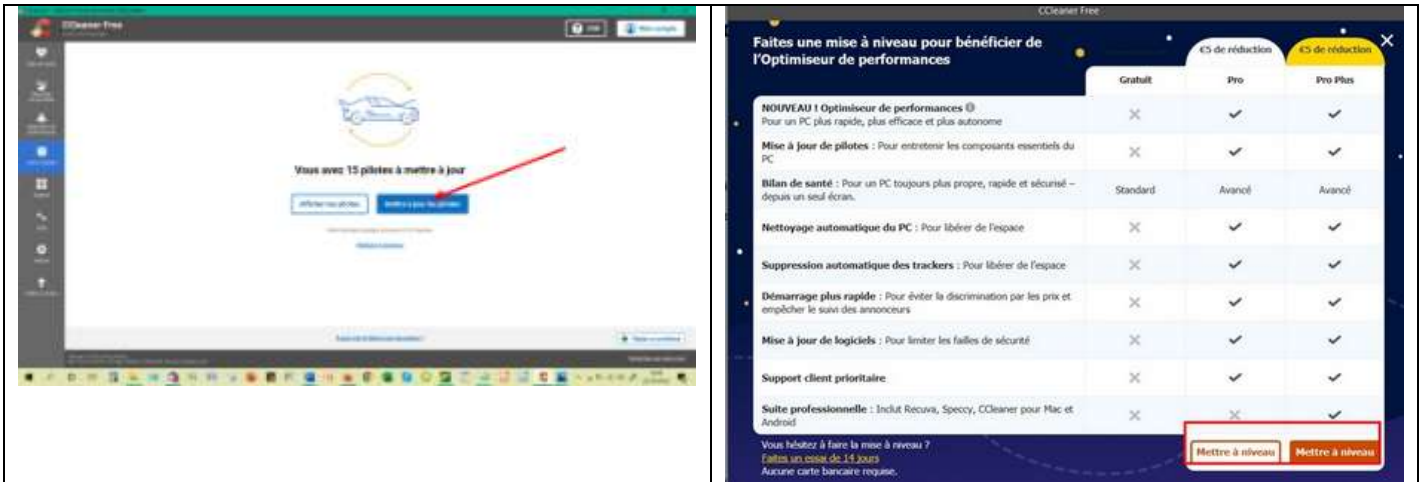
CCleaner Free

Vous avez 15 pilotes à mettre à jour

Afficher les pilotes

Mettre à jour les pilotes

CCleaner Free

Faites une mise à niveau pour bénéficier de l'Optimiseur de performances

€5 de réduction

€5 de réduction

| | Gratuit | Pro | Pro Plus |
|---|---|---|---|
| **NOUVEAU ! Optimiseur de performances** Pour un PC plus rapide, plus efficace et plus autonome | × | ✓ | ✓ |
| **Mise à jour de pilotes** : Pour entretenir les composants essentiels du PC | × | ✓ | ✓ |
| **Bilan de santé** : Pour un PC toujours plus propre, rapide et sécurisé – depuis un seul écran. | Standard | Avancé | Avancé |
| **Nettoyage automatique du PC** : Pour libérer de l'espace | × | ✓ | ✓ |
| **Suppression automatique des trackers** : Pour libérer de l'espace | × | ✓ | ✓ |
| **Démarrage plus rapide** : Pour éviter la discrimination par les prix et empêcher le suivi des annonceurs | × | ✓ | ✓ |
| **Mise à jour de logiciels** : Pour limiter les failles de sécurité | × | ✓ | ✓ |
| **Support client prioritaire** | × | ✓ | ✓ |
| **Suite professionnelle** : Inclut Recuva, Speccy, CCleaner pour Mac et Android | × | × | ✓ |

Vous hésitez à faire la mise à niveau ?
Faites un essai de 14 jours
Aucune carte bancaire requise.

Mettre à niveau

Mettre à niveau